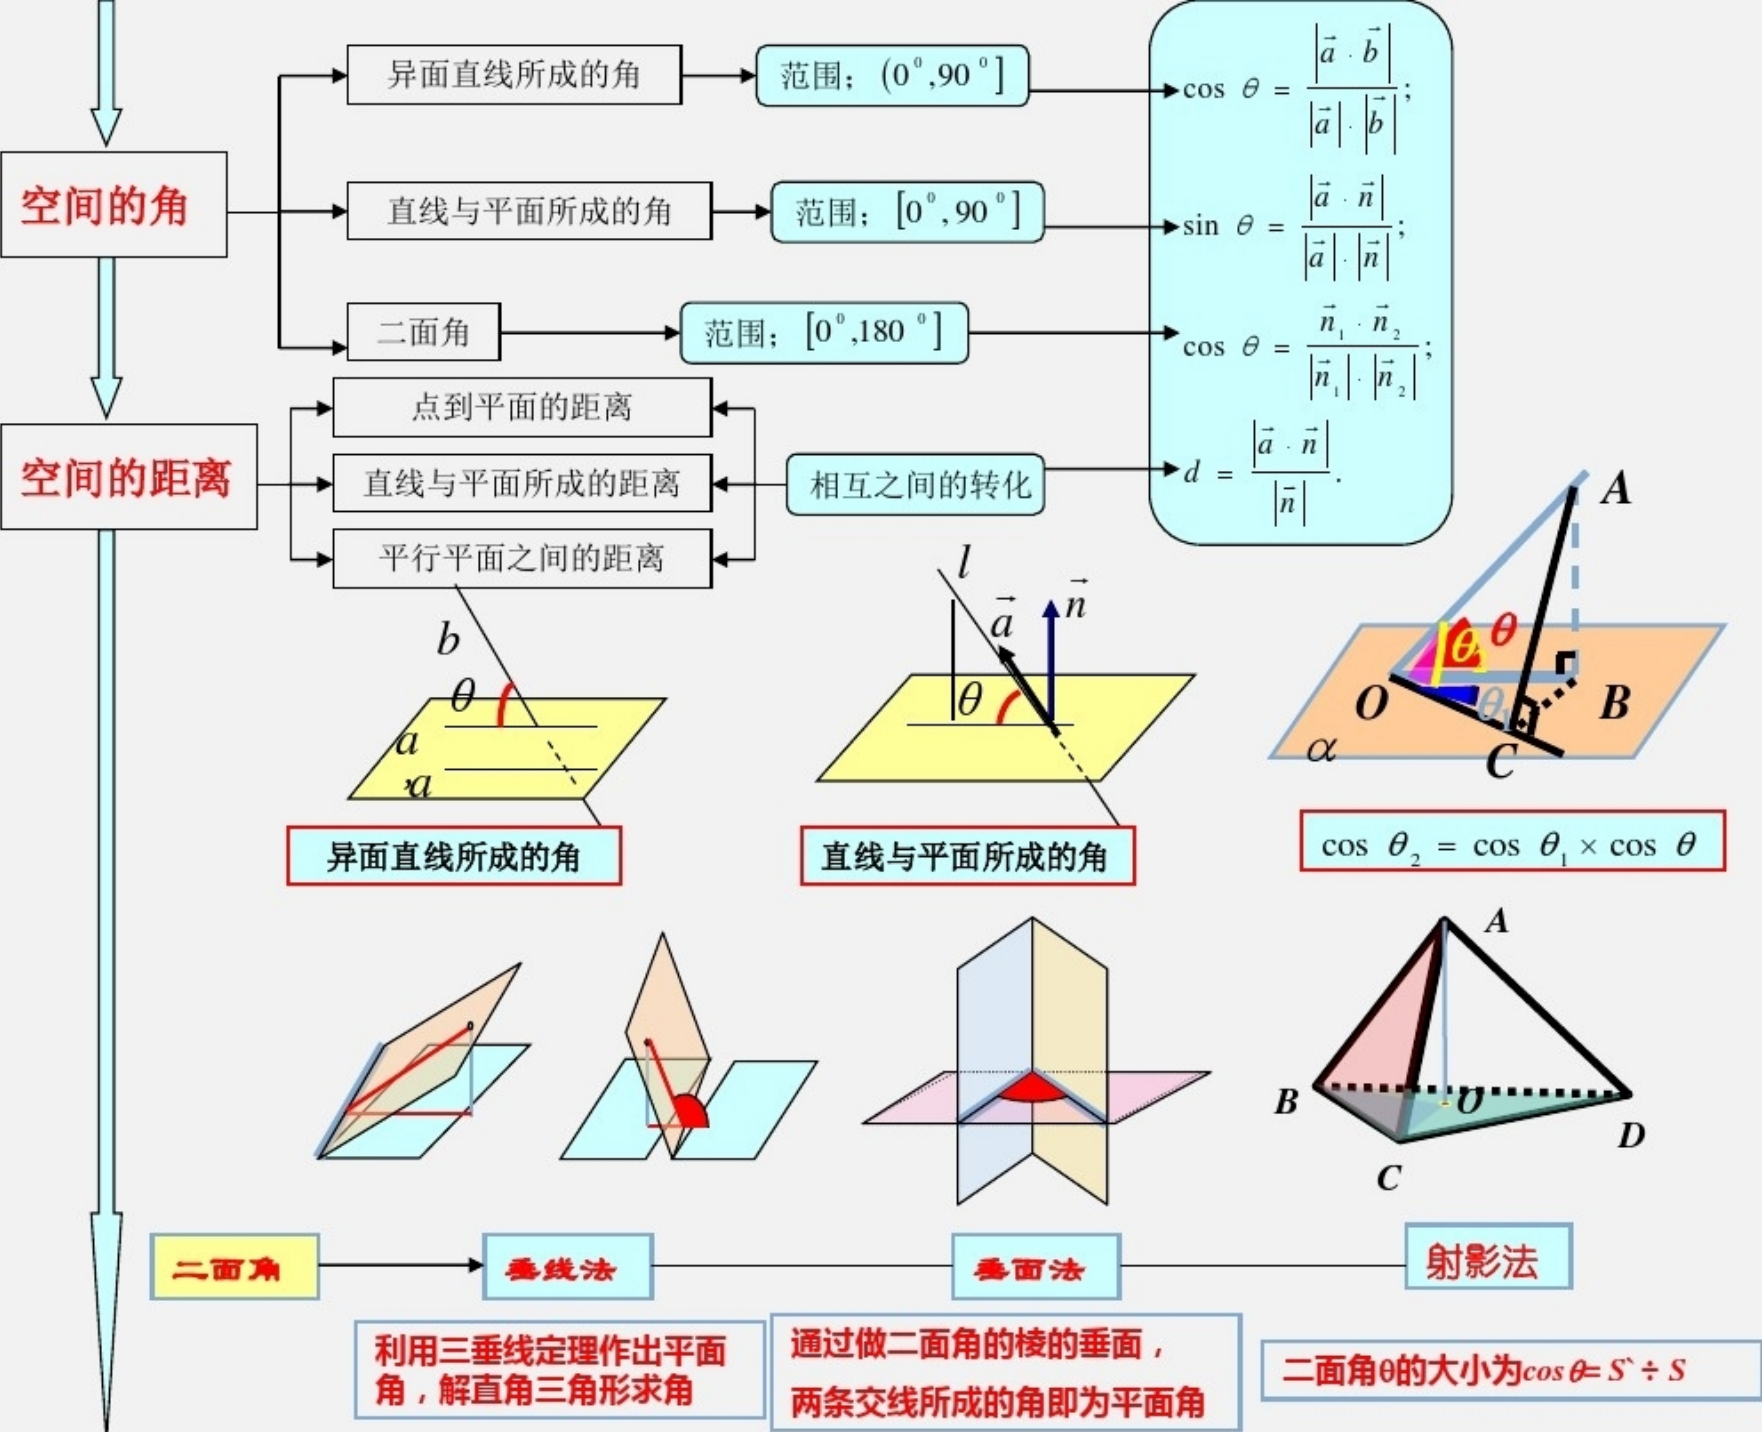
空间的角

异面直线所成的角

范围：$(0^\circ,90^\circ]$

$\cos\theta=\frac{|\vec{a}\cdot\vec{b}|}{|\vec{a}|\cdot|\vec{b}|}$;

直线与平面所成的角

范围：$[0^\circ,90^\circ]$

$\sin\theta=\frac{|\vec{a}\cdot\vec{n}|}{|\vec{a}|\cdot|\vec{n}|}$;

二面角

范围：$[0^\circ,180^\circ]$

$\cos\theta=\frac{\vec{n}_1\cdot\vec{n}_2}{|\vec{n}_1|\cdot|\vec{n}_2|}$;

空间的距离

点到平面的距离

直线与平面所成的距离

平行平面之间的距离

相互之间的转化

$d=\frac{|\vec{a}\cdot\vec{n}|}{|\vec{n}|}$.

$b$ $\theta$ $a$ $a$

异面直线所成的角

$l$ $\vec{a}$ $\vec{n}$ $\theta$

直线与平面所成的角

A $\theta$ $\theta_2$ O B $\theta_1$ $\alpha$ C

$\cos\theta_2=\cos\theta_1\times\cos\theta$

A B O D C

二面角

垂线法

垂面法

射影法

利用三垂线定理作出平面角，解直角三角形求角

通过做二面角的棱的垂面，两条交线所成的角即为平面角

二面角θ的大小为$\cos\theta=S`\div S$